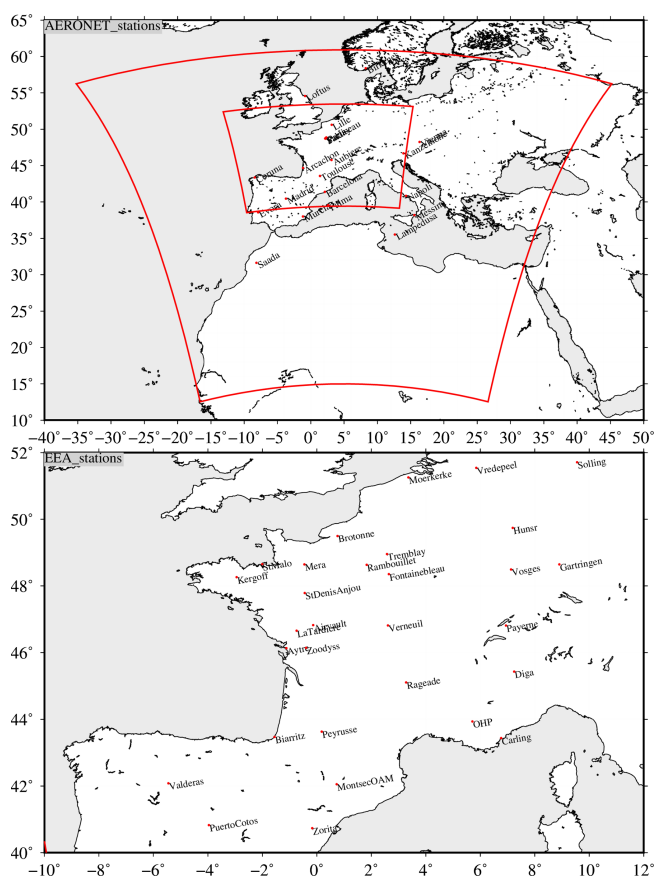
AERONET_stations

65°
60°
55°
50°
45°
40°
35°
30°
25°
20°
15°
10°

Loftus
Lille
Palaiseau
Paris
Kanzelhohe
Arcachon
Aubiere
Toulouse
Coruna
Barcelona
Evora
Madrid
Napoli
Murcia
Palma
Messina
Lampedusa
Saada

-40° -35° -30° -25° -20° -15° -10° -5° 0° 5° 10° 15° 20° 25° 30° 35° 40° 45° 50°

EEA_stations

52°
50°
48°
46°
44°
42°
40°

Moerkerke
Vredepeel
Solling
Hunsr
Brotonne
Tremblay
Saint-Malo
Mera
Rambouillet
Fontainebleau
Vosges
Gartringen
Kergoff
StDenisAnjou
LaTardiere
Airvault
Verneuil
Payerne
Aytre
Zoodyss
Diga
Rageade
OHP
Biarritz
Peyrusse
Carling
Valderas
MontsecOAM
PuertoCotos
Zorita

-10° -8° -6° -4° -2° 0° 2° 4° 6° 8° 10° 12°